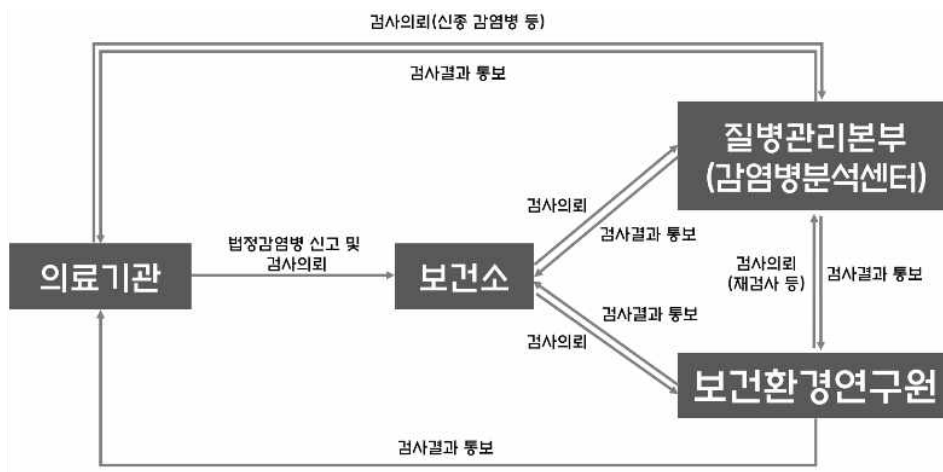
검사의뢰(신종 감염병 등)

검사결과 통보

질병관리본부
(감염병분석센터)

검사의뢰

검사결과 통보

의료기관

법정감염병 신고 및 검사의뢰

보건소

검사의뢰
(재검사 등)

검사결과 통보

검사결과 통보

검사의뢰

보건환경연구원

검사결과 통보